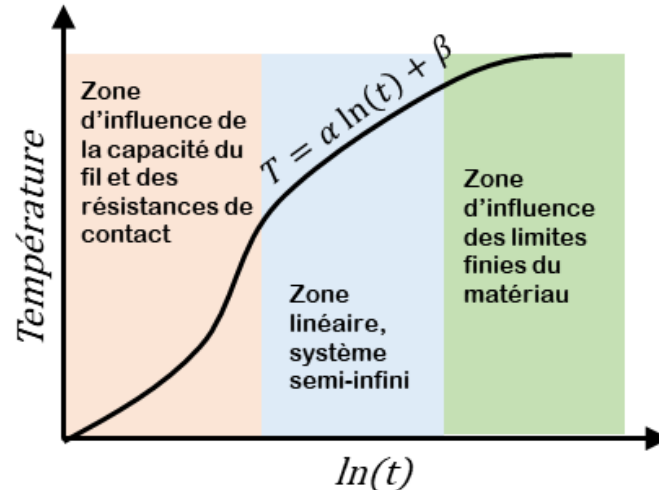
Température

Zone d'influence de la capacité du fil et des résistances de contact

$T = \alpha \ln(t) + \beta$

Zone linéaire, système semi-infini

Zone d'influence des limites finies du matériau

ln(t)